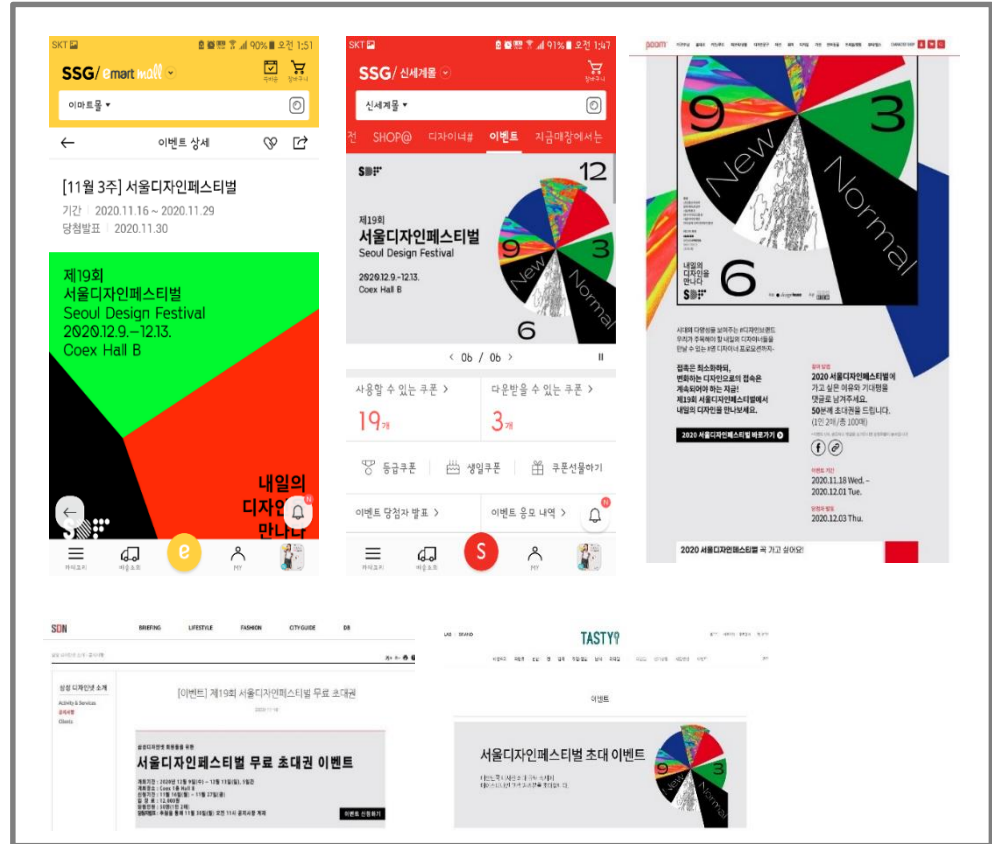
SKT 90% 오전 1:51
SSG/ emart mall
이마트몰 ▾
이벤트 상세
[11월 3주] 서울디자인페스티벌
기간 2020.11.16 ~ 2020.11.29
당첨발표 2020.11.30
제19회
서울디자인페스티벌
Seoul Design Festival
2020.12.9.–12.13.
Coex Hall B
내일의
디자인
만나다
카테고리 마트도 e MY

SKT 91% 오전 1:47
SSG/ 신세계몰
신세계몰 ▾
전 SHOP@ 디자이너# 이벤트 지금매장에서는
SDF
제19회
서울디자인페스티벌
Seoul Design Festival
2020.12.9.–12.13.
Coex Hall B
12
9
3
6
New
Normal
< 06 / 06 >
사용할 수 있는 쿠폰 >
19개
다운받을 수 있는 쿠폰 >
3개
등급쿠폰
생일쿠폰
쿠폰선물하기
이벤트 당첨자 발표 >
이벤트 응모 내역 >
카테고리 마트도 S MY

9
3
New
Normal
6
내일의
디자인을
만나다
SDF
접속은 최소화하되,
변화하는 디자인으로의 접속은
계속되어야 하는 지금!
제19회 서울디자인페스티벌에서
내일의 디자인을 만나보세요.
2020 서울디자인페스티벌 바로가기
2020 서울디자인페스티벌에
가고 싶은 이유와 기대평을
댓글로 남겨주세요.
50분께 초대권을 드립니다.
(1인 2매/총 100매)
2020.11.18 Wed. –
2020.12.01 Tue.
2020.12.03 Thu.
2020 서울디자인페스티벌 꼭 가고 싶어요!

SDN
BRIEFING
LIFESTYLE
FASHION
CITYGUIDE
DB
삼성 디자인넷 소개
[이벤트] 제19회 서울디자인페스티벌 무료 초대권
2020-11-16
서울디자인페스티벌 무료 초대권 이벤트
이벤트 신청하기

TASTY
이벤트
서울디자인페스티벌 초대 이벤트
9
3
New
Normal